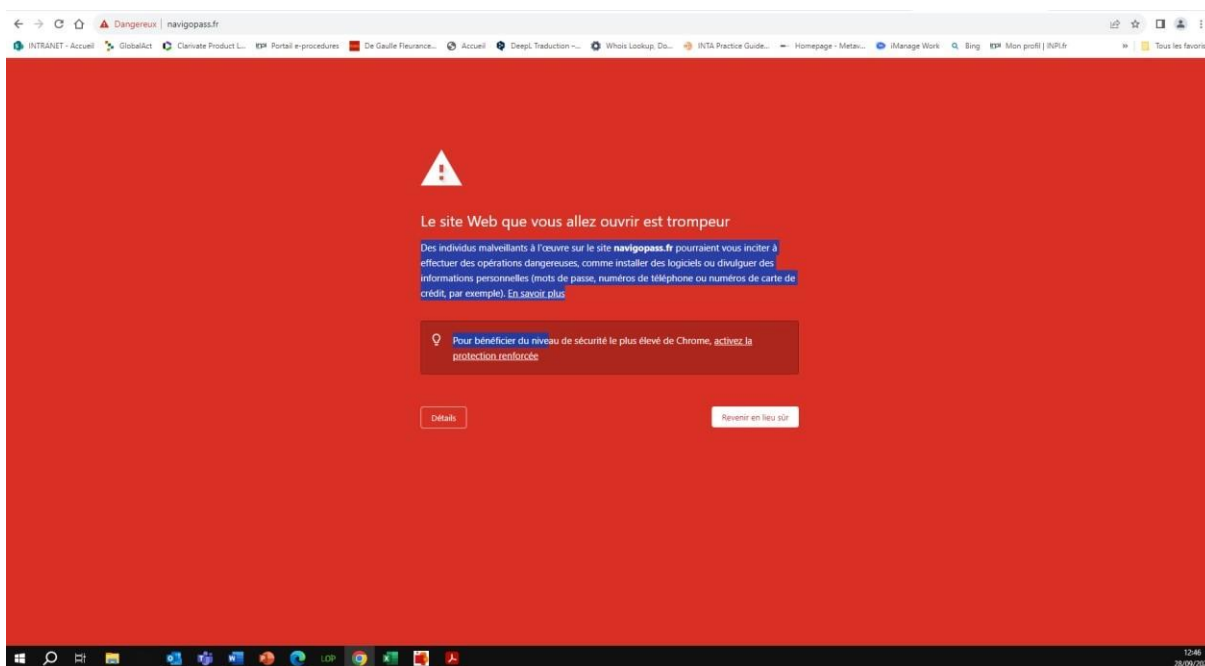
Dangereux | navigopass.fr

INTRANET - Accueil GlobalAct Clarivate Product L... Portail e-procedures De Gaulle Fleurance... Accueil DeepL Traduction -... Whois Lookup, Do... INTA Practice Guide... Homepage - Metav... iManage Work Bing Mon profil | INPI.fr » Tous les favoris

Le site Web que vous allez ouvrir est trompeur

Des individus malveillants à l'œuvre sur le site **navigopass.fr** pourraient vous inciter à effectuer des opérations dangereuses, comme installer des logiciels ou divulguer des informations personnelles (mots de passe, numéros de téléphone ou numéros de carte de crédit, par exemple). En savoir plus

Pour bénéficier du niveau de sécurité le plus élevé de Chrome, activez la protection renforcée

Détails

Revenir en lieu sûr

LOP

12:46
28/09/20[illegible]